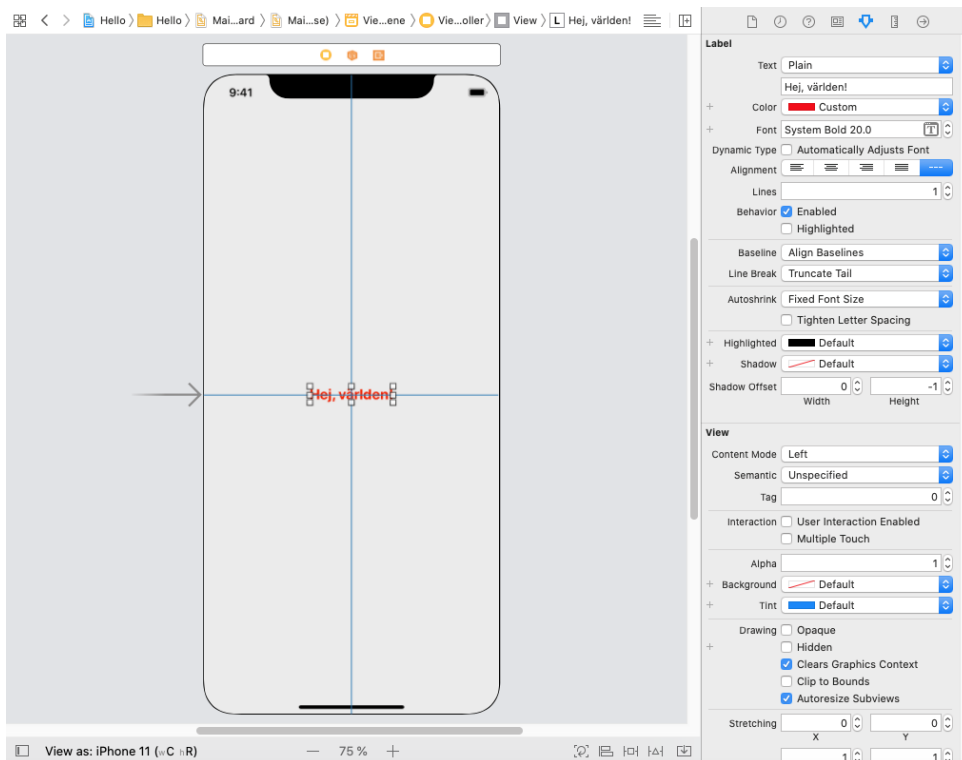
Hello 〉 Hello 〉 Mai...ard 〉 Mai...se) 〉 Vie...ene 〉 Vie...oller 〉 View 〉 L Hej, världen!

9:41

Hej, världen

View as: iPhone 11 (wC hR)

— 75 % +

Label

Text Plain

Hej, världen!

Color Custom

Font System Bold 20.0

Dynamic Type Automatically Adjusts Font

Alignment

Lines 1

Behavior Enabled

Highlighted

Baseline Align Baselines

Line Break Truncate Tail

Autoshrink Fixed Font Size

Tighten Letter Spacing

Highlighted Default

Shadow Default

Shadow Offset 0 -1

Width Height

View

Content Mode Left

Semantic Unspecified

Tag 0

Interaction User Interaction Enabled

Multiple Touch

Alpha 1

Background Default

Tint Default

Drawing Opaque

Hidden

Clears Graphics Context

Clip to Bounds

Autoresize Subviews

Stretching 0 0

X Y

1 1